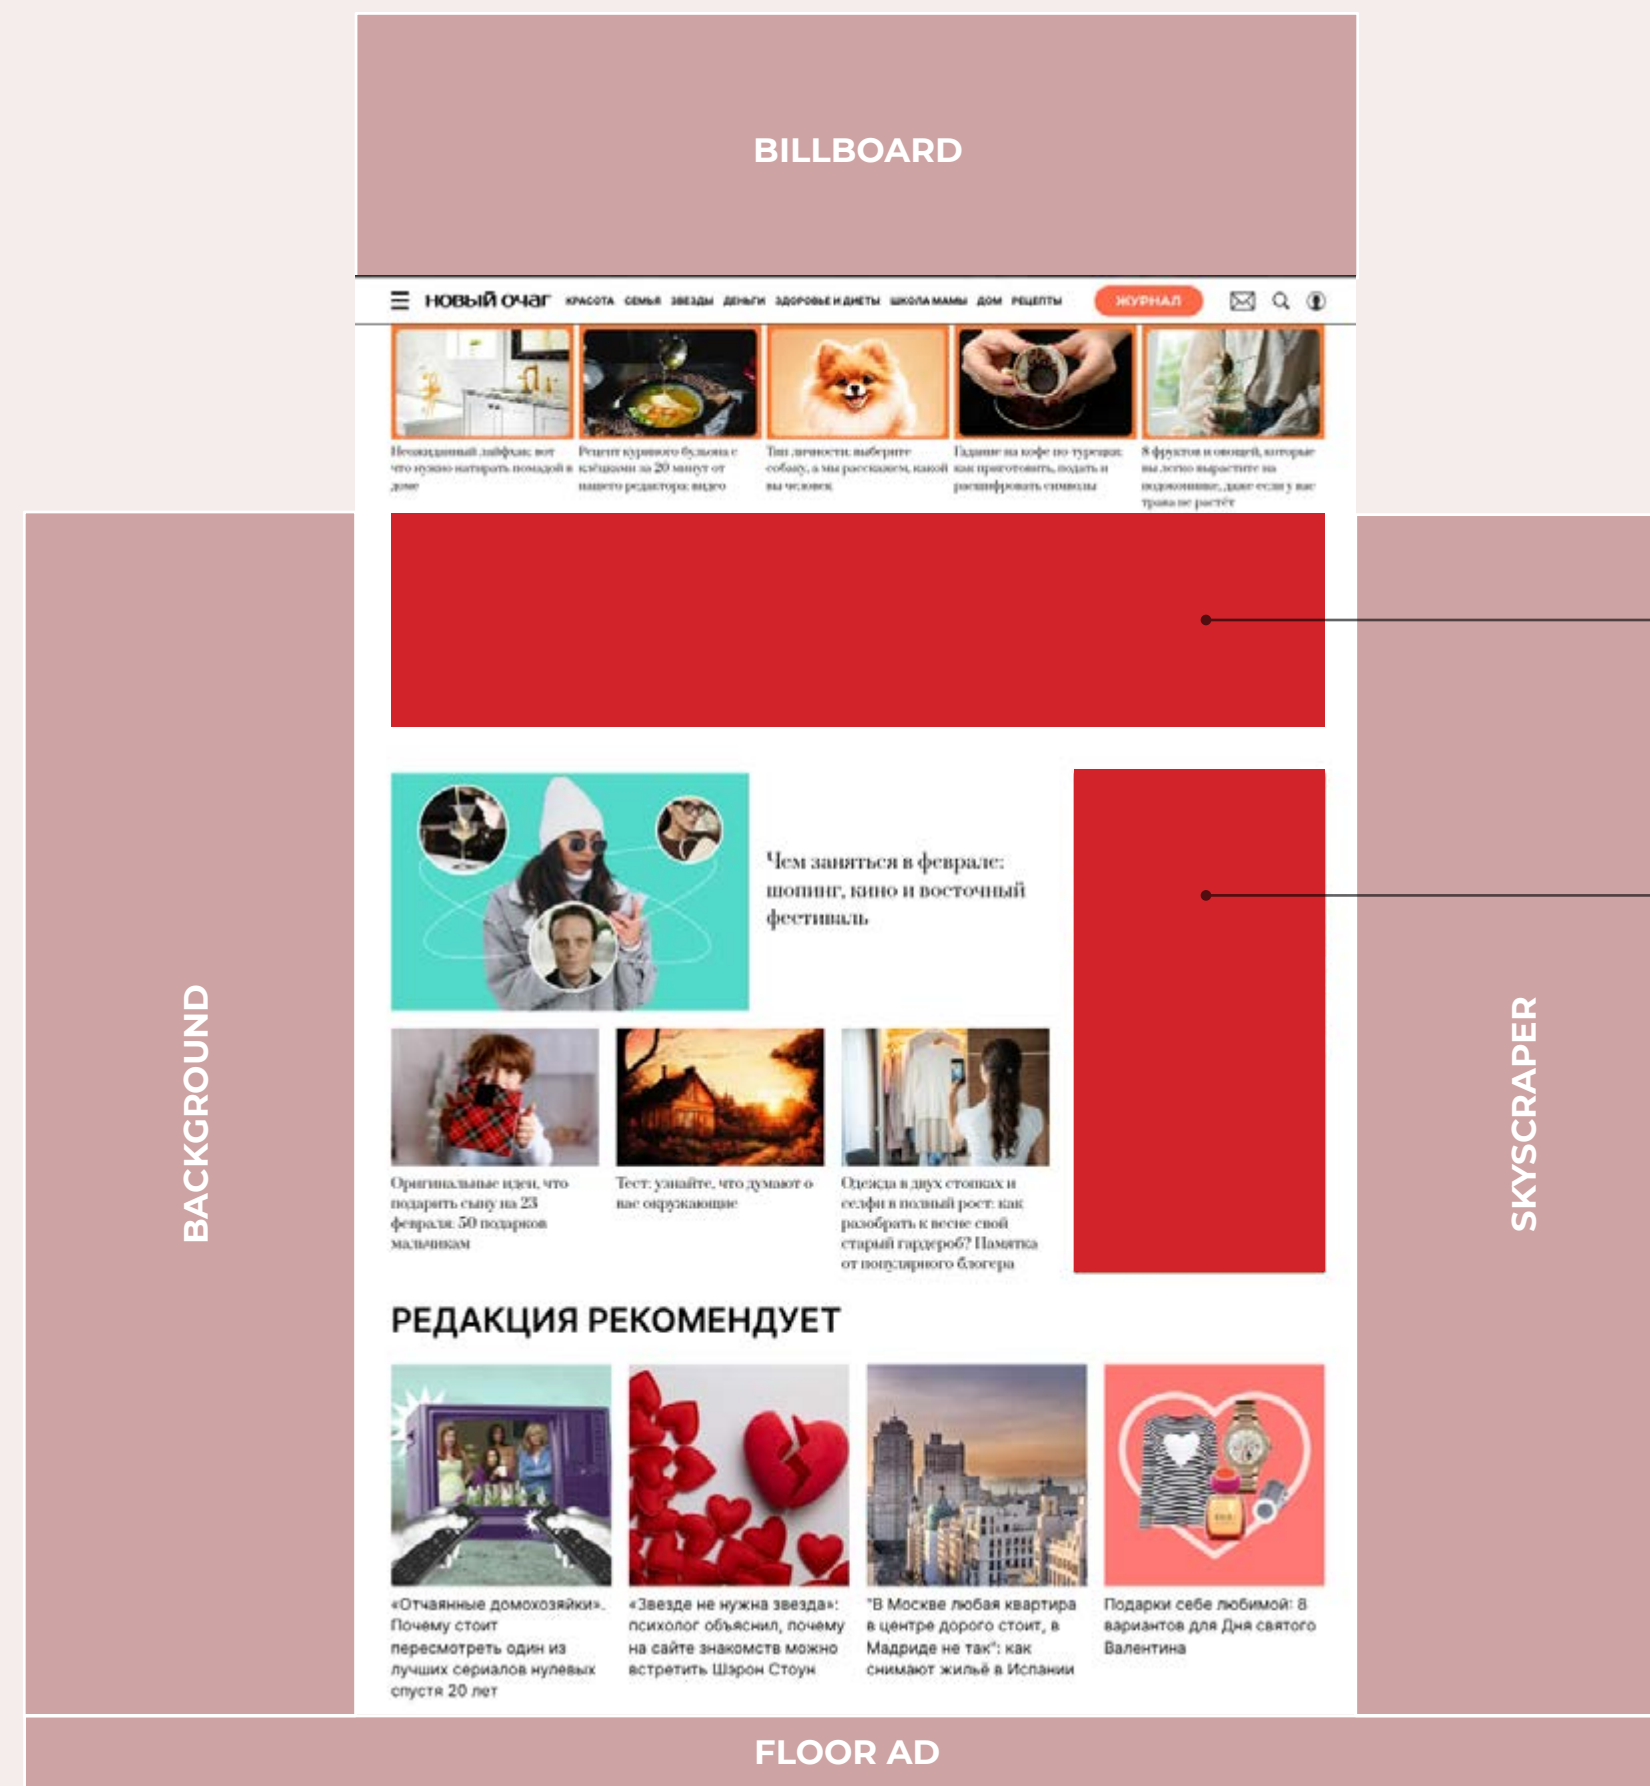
BILLBOARD

новый очаг КРАСОТА СЕМЬЯ ЗВЕЗДЫ ДЕНЬГИ ЗДОРОВЬЕ И ДИЕТЫ ШКОЛА МАМЫ ДОМ РЕЦЕПТЫ ЖУРНАЛ

Неожиданный лайфхак: вот что нужно натирать помадой в доме

Рецепт куриного бульона с клёцками за 20 минут от нашего редактора: видео

Тип личности: выберите собаку, а мы расскажем, какой вы человек

Гадание на кофе по-турецки: как приготовить, подать и расшифровать символы

8 фруктов и овощей, которые вы легко вырастите на подоконнике, даже если у вас трава не растёт

Чем заняться в феврале: шопинг, кино и восточный фестиваль

Оригинальные идеи, что подарить сыну на 23 февраля: 50 подарков мальчикам

Тест: узнайте, что думают о вас окружающие

Одежда в двух стопках и селфи в полный рост: как разобрать к весне свой старый гардероб? Памятка от популярного блогера

РЕДАКЦИЯ РЕКОМЕНДУЕТ

«Отчаянные домохозяйки». Почему стоит пересмотреть один из лучших сериалов нулевых спустя 20 лет

«Звезде не нужна звезда»: психолог объяснил, почему на сайте знакомств можно встретить Шэрон Стоун

"В Москве любая квартира в центре дорого стоит, в Мадриде не так": как снимают жильё в Испании

Подарки себе любимой: 8 вариантов для Дня святого Валентина

BACKGROUND

SKYSCRAPER

FLOOR AD